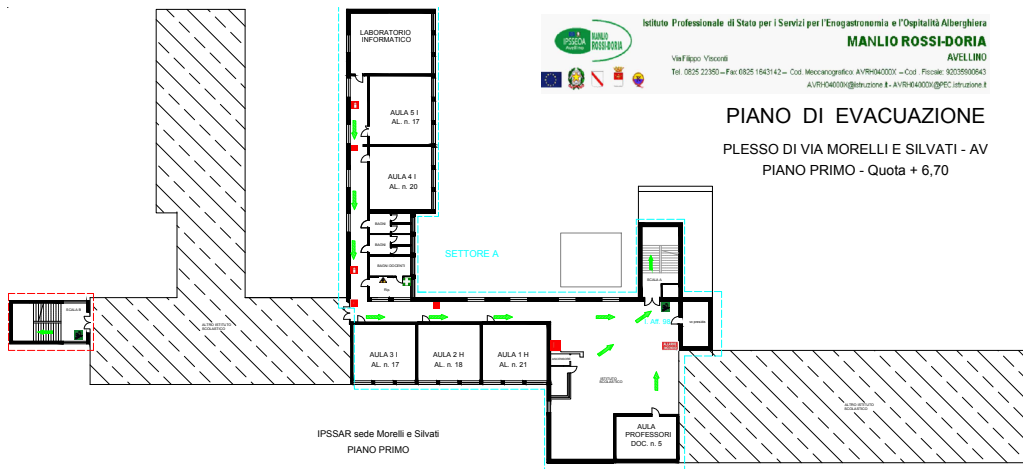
LABORATORIO INFORMATICO

AULA 5 I
AL. n. 17

AULA 4 I
AL. n. 20

BAGNI

BAGNI

BAGNI DOCENTI

SETTORE A

SCALA B

ALTRO ISTITUTO SCOLASTICO

AULA 3 I
AL. n. 17

AULA 2 H
AL. n. 18

AULA 1 H
AL. n. 21

SCALA A

AULA PROFESSORI
DOC. n. 5

ALTRO ISTITUTO SCOLASTICO

Istituto Professionale di Stato per i Servizi per l'Enogastronomia e l'Ospitalità Alberghiera
IPSSEOA MANLIO ROSSI-DORIA Avellino
MANLIO ROSSI-DORIA
AVELLINO
Via Filippo Visconti
Tel. 0825 22350 – Fax 0825 1643142 – Cod. Meccanografico: AVRH04000X – Cod. Fiscale: 92035900643
AVRH04000X@istruzione.it - AVRH04000X@PEC.istruzione.it

PIANO DI EVACUAZIONE

PLESSO DI VIA MORELLI E SILVATI - AV
PIANO PRIMO - Quota + 6,70

IPSSAR sede Morelli e Silvati
PIANO PRIMO